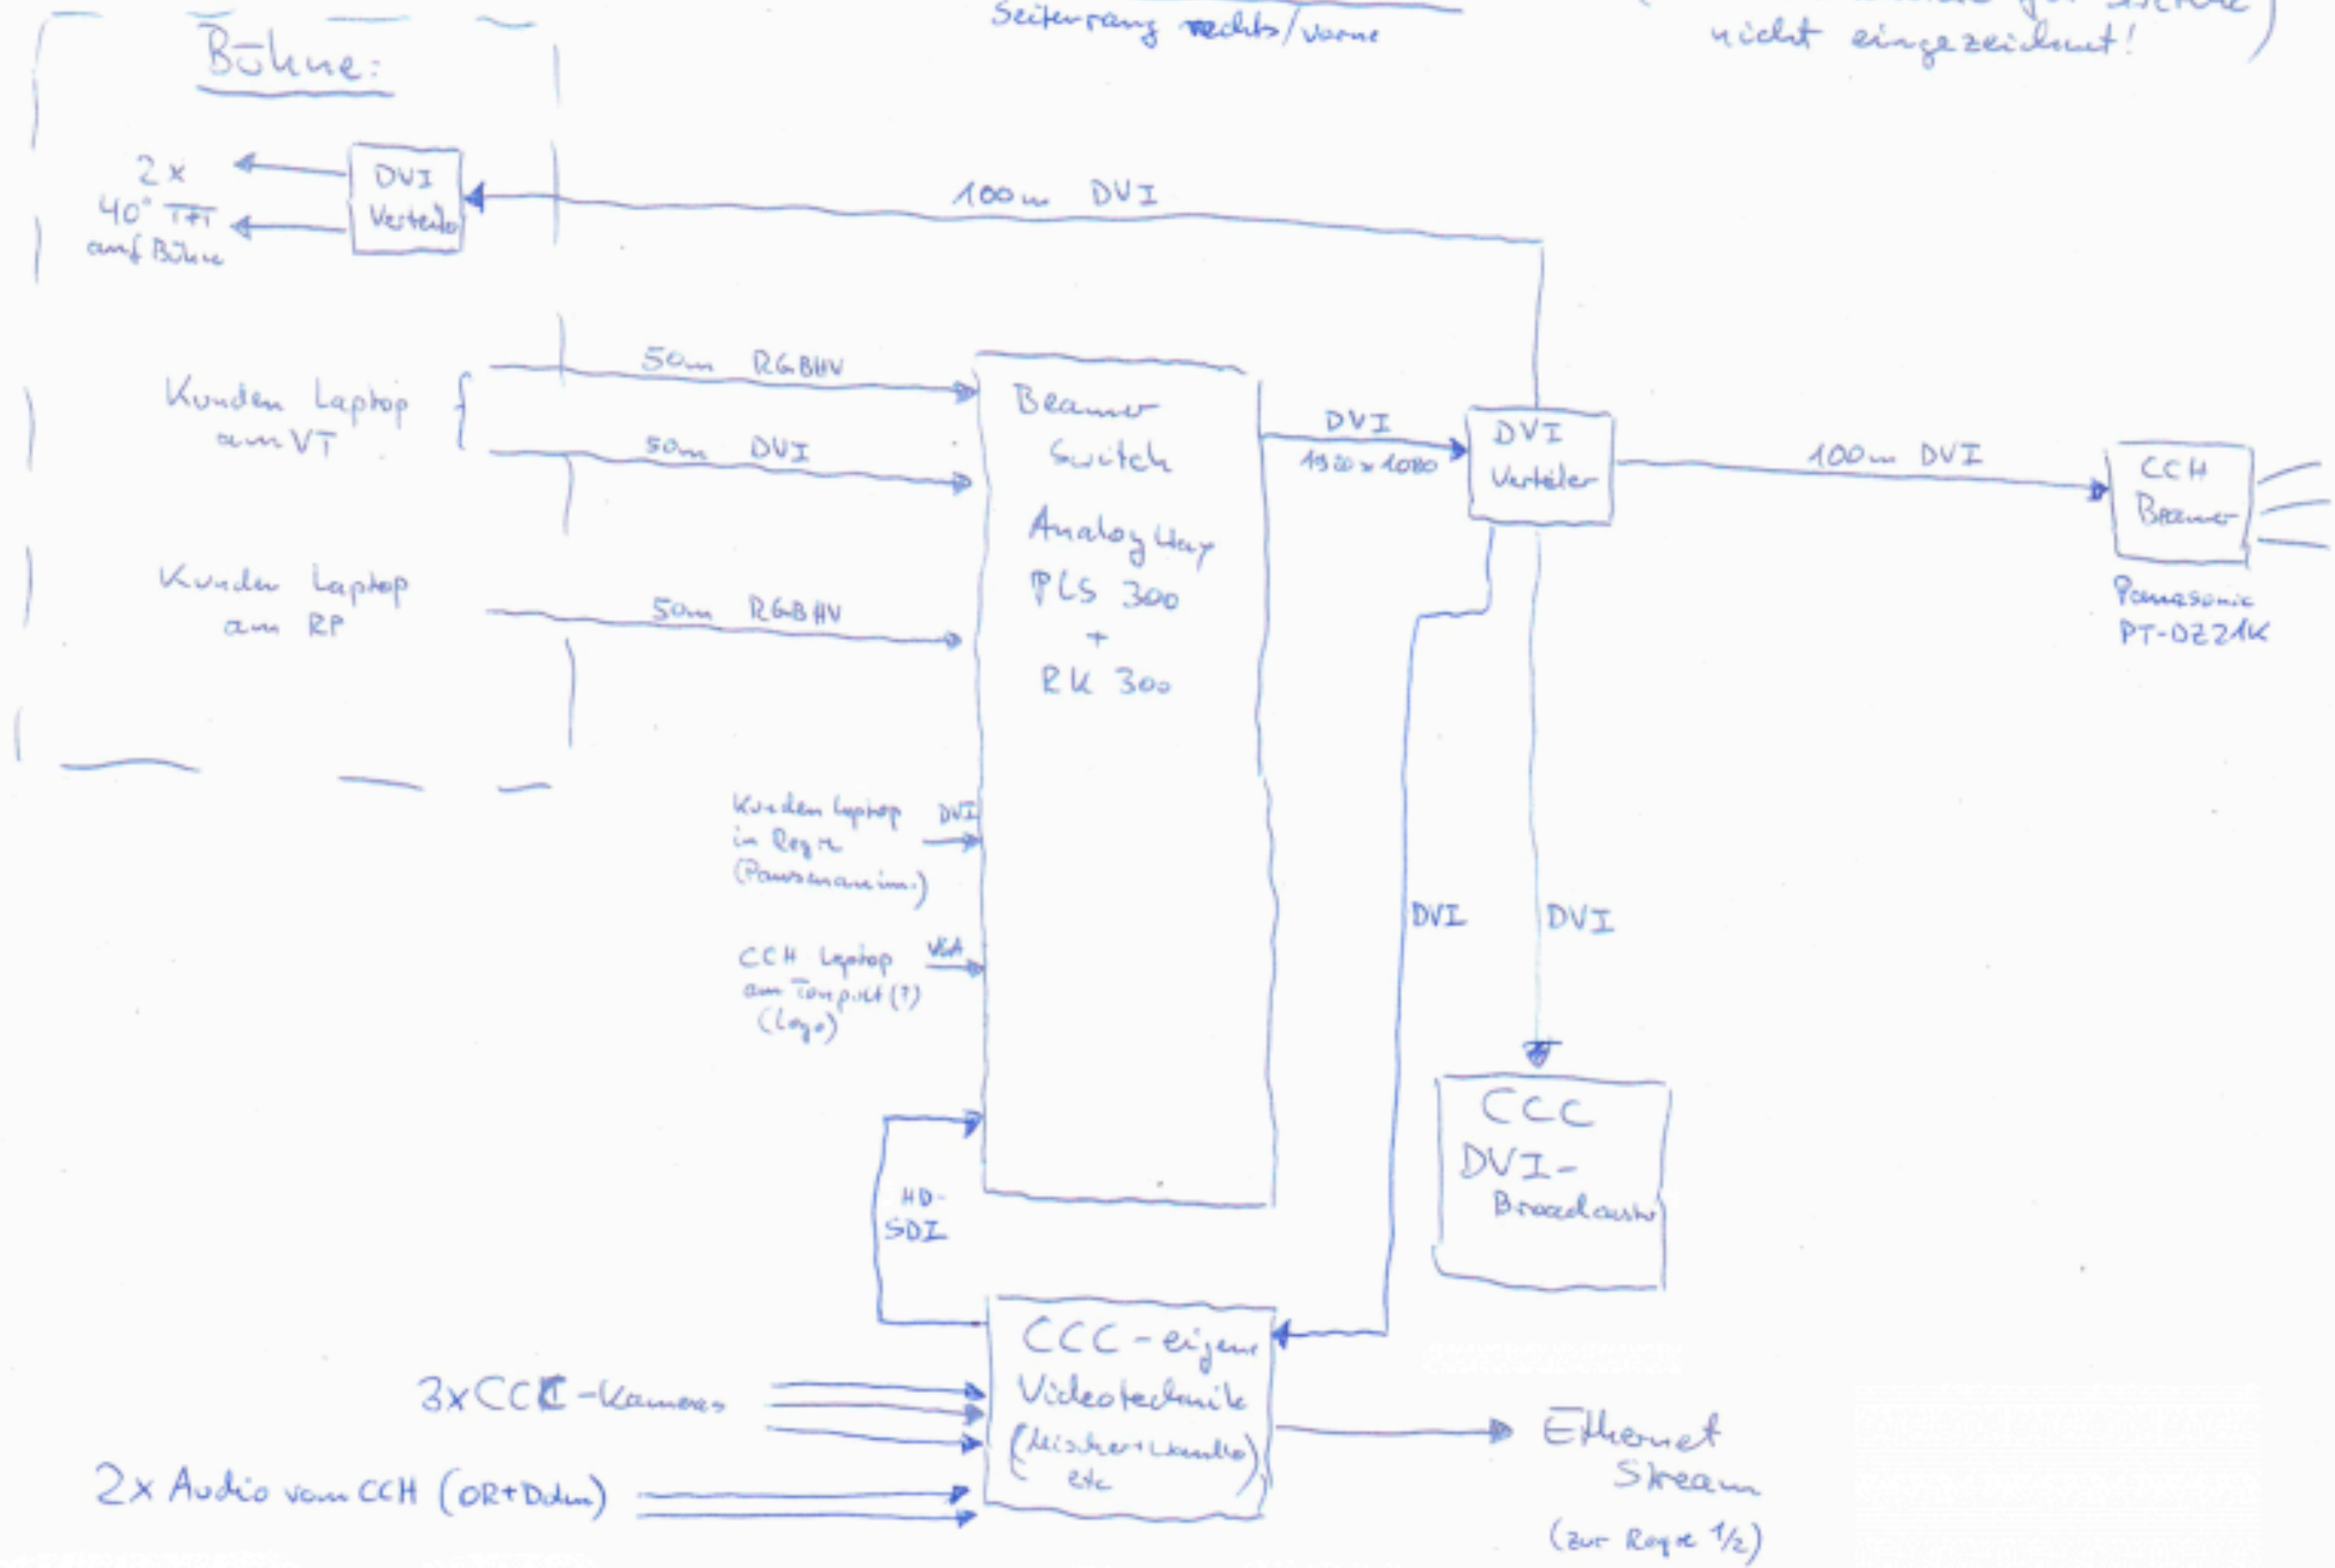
Seitengang rechts/vorne

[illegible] nicht eingezeichnet!

Bühne:

2x 40" TFT auf Bühne

DVI Verteiler

100m DVI

Kunden Laptop am VT

50m RGBHV

50m DVI

Kunden Laptop am RP

50m RGBHV

Beamer Switch

Analog Way PLS 300 + RK 300

DVI 1920x1080

DVI Verteiler

100m DVI

CCH Beamer

Panasonic PT-DZ21K

Kunden Laptop in Regie (Pausenanim.)

DVI

CCH Laptop am Tonpult (?) (Logo)

VGA

DVI

DVI

CCC DVI-Broadcaster

HD-SDI

CCC-eigene Videotechnik (Mischer+Wandler etc)

3xCCC-Kameras

2x Audio vom CCH (OR+Dolm)

Ethernet Stream (zur Regie 1/2)